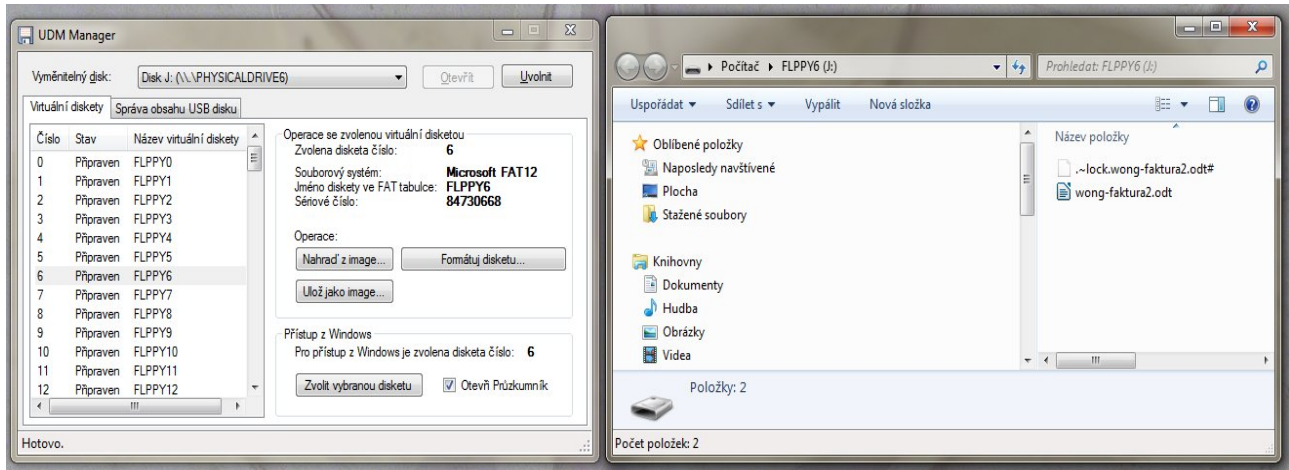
UDM Manager

Vyměnitelný disk: Disk J: (\\.\PHYSICALDRIVE6) Otevřít Uvolnit

Virtuální diskety | Správa obsahu USB disku

| Číslo | Stav | Název virtuální diskety |
|---|---|---|
| 0 | Připraven | FLPPY0 |
| 1 | Připraven | FLPPY1 |
| 2 | Připraven | FLPPY2 |
| 3 | Připraven | FLPPY3 |
| 4 | Připraven | FLPPY4 |
| 5 | Připraven | FLPPY5 |
| 6 | Připraven | FLPPY6 |
| 7 | Připraven | FLPPY7 |
| 8 | Připraven | FLPPY8 |
| 9 | Připraven | FLPPY9 |
| 10 | Připraven | FLPPY10 |
| 11 | Připraven | FLPPY11 |
| 12 | Připraven | FLPPY12 |

Operace se zvolenou virtuální disketou
Zvolena disketa číslo: 6
Souborový systém: Microsoft FAT12
Jméno diskety ve FAT tabulce: FLPPY6
Sériové číslo: 84730668

Operace:
Nahraď z image... Formátuj disketu...
Ulož jako image...

Přístup z Windows
Pro přístup z Windows je zvolena disketa číslo: 6
Zvolit vybranou disketu Otevři Průzkumník

Hotovo.

Počítač ▸ FLPPY6 (J:) Prohledat: FLPPY6 (J:)

Uspořádat ▾ Sdílet s ▾ Vypálit Nová složka

Oblíbené položky
Naposledy navštívené
Plocha
Stažené soubory

Knihovny
Dokumenty
Hudba
Obrázky
Videa

Název položky
.~lock.wong-faktura2.odt#
wong-faktura2.odt

Položky: 2

Počet položek: 2